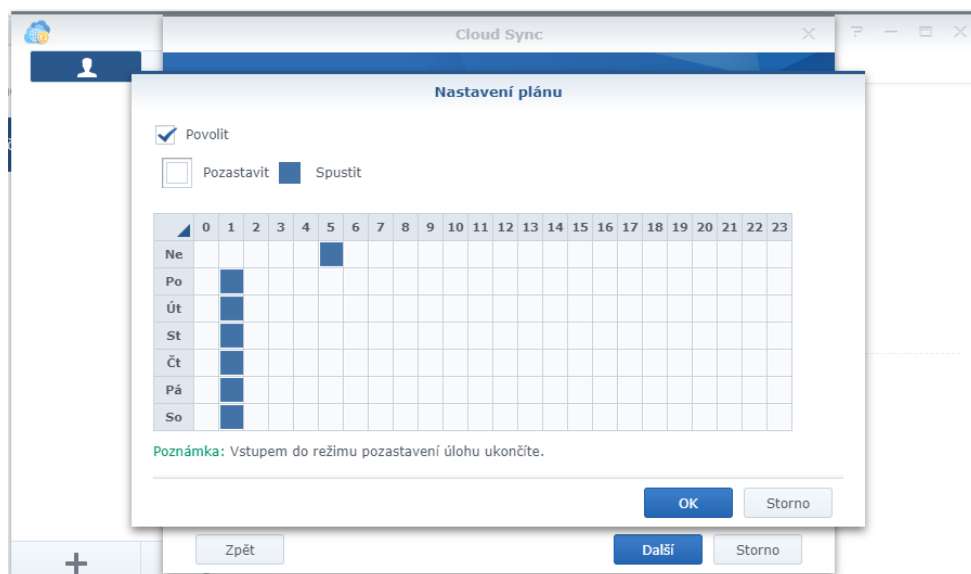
Cloud Sync

Nastavení plánu

Povolit

Pozastavit Spustit

| | 0 | 1 | 2 | 3 | 4 | 5 | 6 | 7 | 8 | 9 | 10 | 11 | 12 | 13 | 14 | 15 | 16 | 17 | 18 | 19 | 20 | 21 | 22 | 23 |
|---|---|---|---|---|---|---|---|---|---|---|---|---|---|---|---|---|---|---|---|---|---|---|---|---|
| Ne | | | | | | | | | | | | | | | | | | | | | | | | |
| Po | | | | | | | | | | | | | | | | | | | | | | | | |
| Út | | | | | | | | | | | | | | | | | | | | | | | | |
| St | | | | | | | | | | | | | | | | | | | | | | | | |
| Čt | | | | | | | | | | | | | | | | | | | | | | | | |
| Pá | | | | | | | | | | | | | | | | | | | | | | | | |
| So | | | | | | | | | | | | | | | | | | | | | | | | |

Poznámka: Vstupem do režimu pozastavení úlohu ukončíte.

OK Storno

Zpět Další Storno